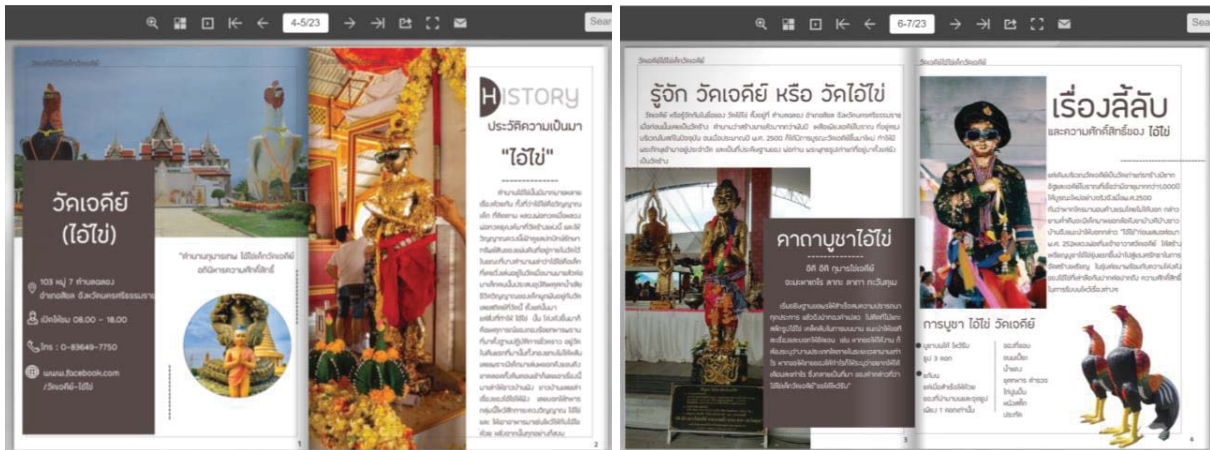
4-5/23

Sear

วัดเจดีย์ไอ้ไข่ ที่วัดเจดีย์

วัดเจดีย์
(ไอ้ไข่)

103 หมู่ 7 ตำบลฉลอง อำเภอสิชล จ.นครศรีธรรมราช

เปิดให้ชม 08.00 - 18.00

โทร : 0-83649-7750

www.facebook.com /วัดเจดีย์-ไอ้ไข่

"ตำนานกุมารเทพ ไอ้ไข่เด็กวัดเจดีย์ อภินิหารความศักดิ์สิทธิ์"

HISTORY

ประวัติความเป็นมา

"ไอ้ไข่"

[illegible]

1

2

6-7/23

Sear

วัดเจดีย์ไอ้ไข่เด็กวัดเจดีย์

รู้จัก วัดเจดีย์ หรือ วัดไอ้ไข่

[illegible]

คาถาบูชาไอ้ไข่

อิติ อิติ กุมาระไอ้ไข่ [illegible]

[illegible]

เรื่องลี้ลับ

และความศักดิ์สิทธิ์ของ ไอ้ไข่

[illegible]

การบูชา ไอ้ไข่ วัดเจดีย์

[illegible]

3

4